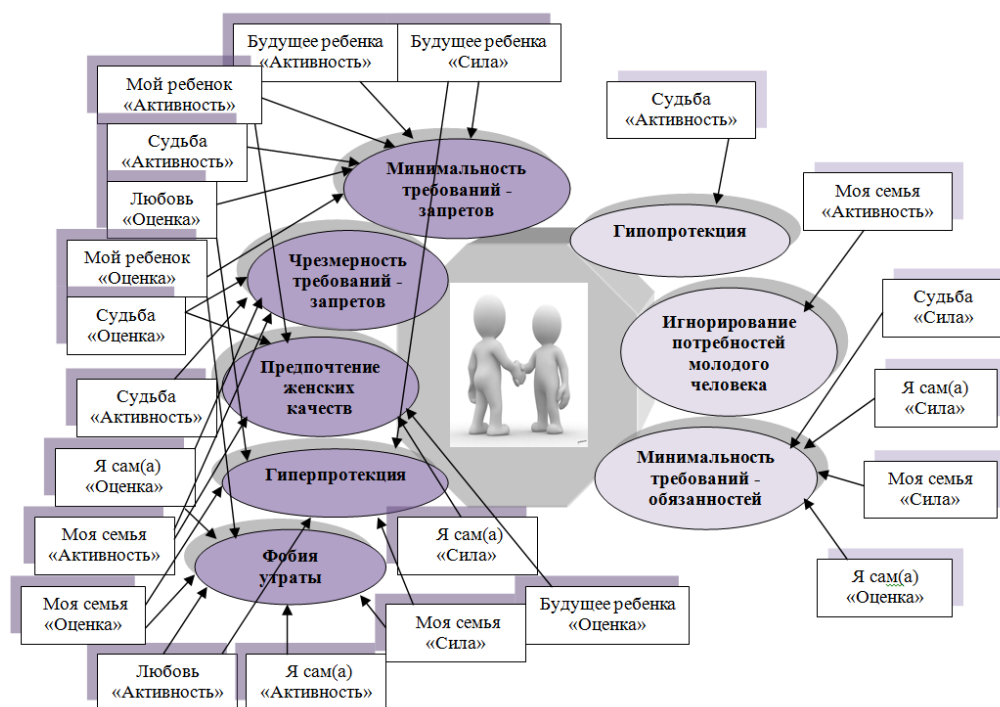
Будущее ребенка «Активность»

Будущее ребенка «Сила»

Мой ребенок «Активность»

Судьба «Активность»

Судьба «Активность»

Минимальность требований - запретов

Любовь «Оценка»

Гипопротекция

Моя семья «Активность»

Мой ребенок «Оценка»

Чрезмерность требований - запретов

Судьба «Оценка»

Судьба «Сила»

Игнорирование потребностей молодого человека

Предпочтение женских качеств

Судьба «Активность»

Я сам(а) «Сила»

Я сам(а) «Оценка»

Гиперпротекция

Минимальность требований - обязанностей

Моя семья «Сила»

Моя семья «Активность»

Я сам(а) «Сила»

Фобия утраты

Я сам(а) «Оценка»

Моя семья «Оценка»

Будущее ребенка «Оценка»

Моя семья «Сила»

Любовь «Активность»

Я сам(а) «Активность»